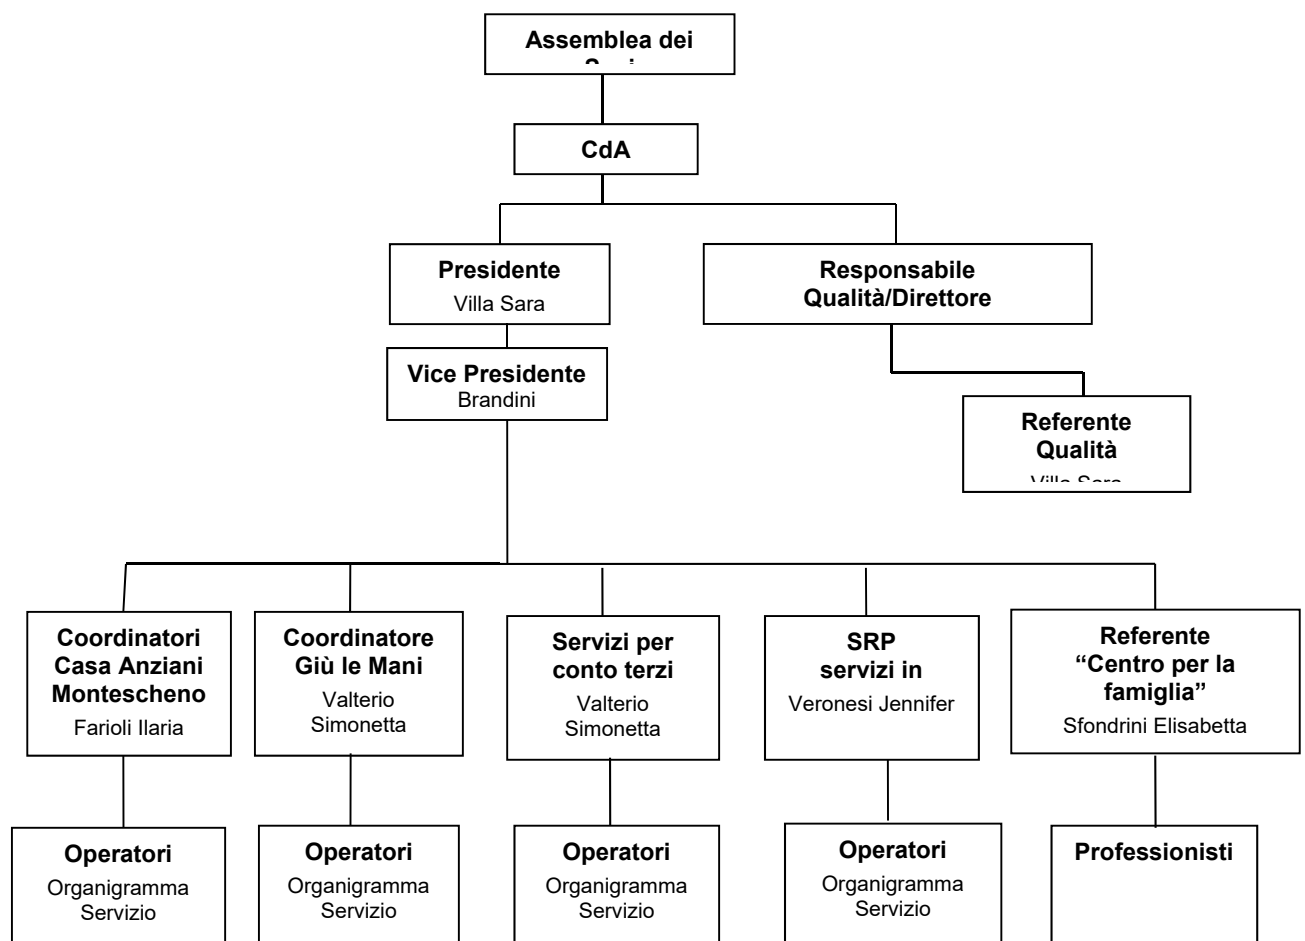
Assemblea dei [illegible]

CdA

Presidente
Villa Sara

Responsabile Qualità/Direttore

Vice Presidente
Brandini

Referente Qualità
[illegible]

Coordinatori Casa Anziani Montescheno
Farioli Ilaria

Coordinatore Giù le Mani
Valterio Simonetta

Servizi per conto terzi
Valterio Simonetta

SRP servizi in
Veronesi Jennifer

Referente "Centro per la famiglia"
Sfondrini Elisabetta

Operatori
Organigramma Servizio

Operatori
Organigramma Servizio

Operatori
Organigramma Servizio

Operatori
Organigramma Servizio

Professionisti